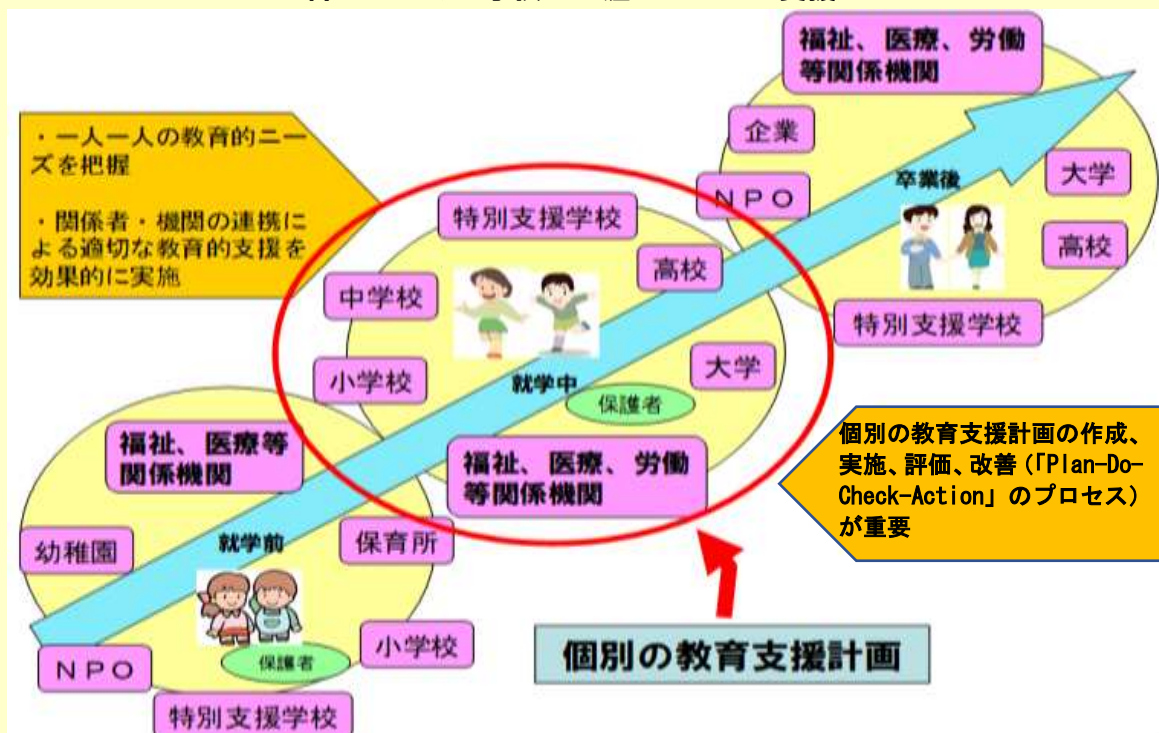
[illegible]

・一人一人の教育的ニーズを把握

・関係者・機関の連携による適切な教育的支援を効果的に実施

福祉、医療、労働等関係機関

企業

NPO

卒業後

大学

高校

特別支援学校

特別支援学校

中学校

高校

小学校

就学中

大学

保護者

福祉、医療等関係機関

福祉、医療、労働等関係機関

個別の教育支援計画の作成、実施、評価、改善（「Plan-Do-Check-Action」のプロセス）が重要

幼稚園

就学前

保育所

NPO

保護者

小学校

特別支援学校

個別の教育支援計画